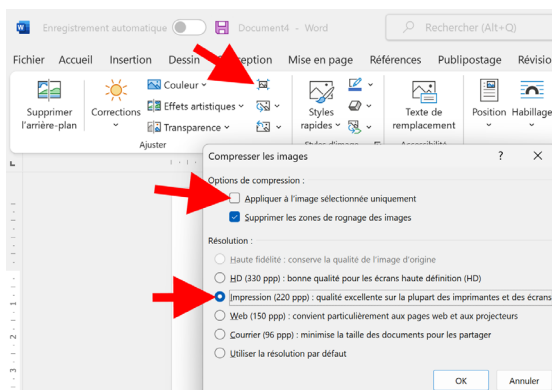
Enregistrement automatique Document4 - Word Rechercher (Alt+Q)

Fichier Accueil Insertion Dessin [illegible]eption Mise en page Références Publipostage Révisio

Supprimer l'arrière-plan Corrections Couleur Effets artistiques Transparence Ajuster Styles rapides Styles d'image Texte de remplacement Accessibilité Position Habillage

Compresser les images ? ×

Options de compression :

Appliquer à l'image sélectionnée uniquement

Supprimer les zones de rognage des images

Résolution :

Haute fidélité : conserve la qualité de l'image d'origine

HD (330 ppp) : bonne qualité pour les écrans haute définition (HD)

Impression (220 ppp) : qualité excellente sur la plupart des imprimantes et des écrans

Web (150 ppp) : convient particulièrement aux pages web et aux projecteurs

Courrier (96 ppp) : minimise la taille des documents pour les partager

Utiliser la résolution par défaut

OK Annuler